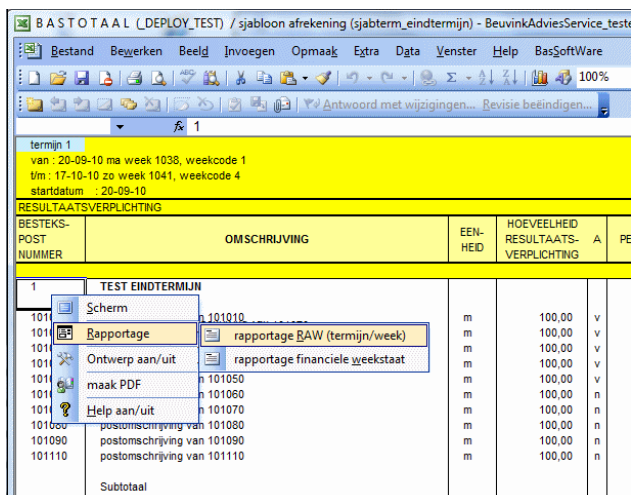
B A S T O T A A L (_DEPLOY_TEST) / sjabloon afrekening (sjabterm_eindtermijn) - BeuvinkAdviesService_teste

Bestand Bewerken Beeld Invoegen Opmaak Extra Data Venster Help BasSoftWare

100%

Antwoord met wijzigingen... Revisie beëindigen...

$f_x$ 1

termijn 1
van : 20-09-10 ma week 1038, weekcode 1
t/m : 17-10-10 zo week 1041, weekcode 4
startdatum : 20-09-10

RESULTAATSVERPLICHTING

| BESTEKS-POST NUMMER | OMSCHRIJVING | EEN-HEID | HOEVEELHEID RESULTAATS-VERPLICHTING | A | PE |
|---|---|---|---|---|---|
| 1 | TEST EINDTERMIJN | | | | |
| 101 | n 101010 | m | 100,00 | v | |
| 101 | | m | 100,00 | v | |
| 101 | | m | 100,00 | v | |
| 101 | | m | 100,00 | v | |
| 101 | n 101050 | m | 100,00 | v | |
| 101 | n 101060 | m | 100,00 | n | |
| 101 | n 101070 | m | 100,00 | n | |
| 101080 | postomschrijving van 101080 | m | 100,00 | n | |
| 101090 | postomschrijving van 101090 | m | 100,00 | n | |
| 101110 | postomschrijving van 101110 | m | 100,00 | n | |
| | Subtotaal | | | | |

Scherm
Rapportage
Ontwerp aan/uit
maak PDF
Help aan/uit

rapportage RAW (termijn/week)
rapportage financiele weekstaat